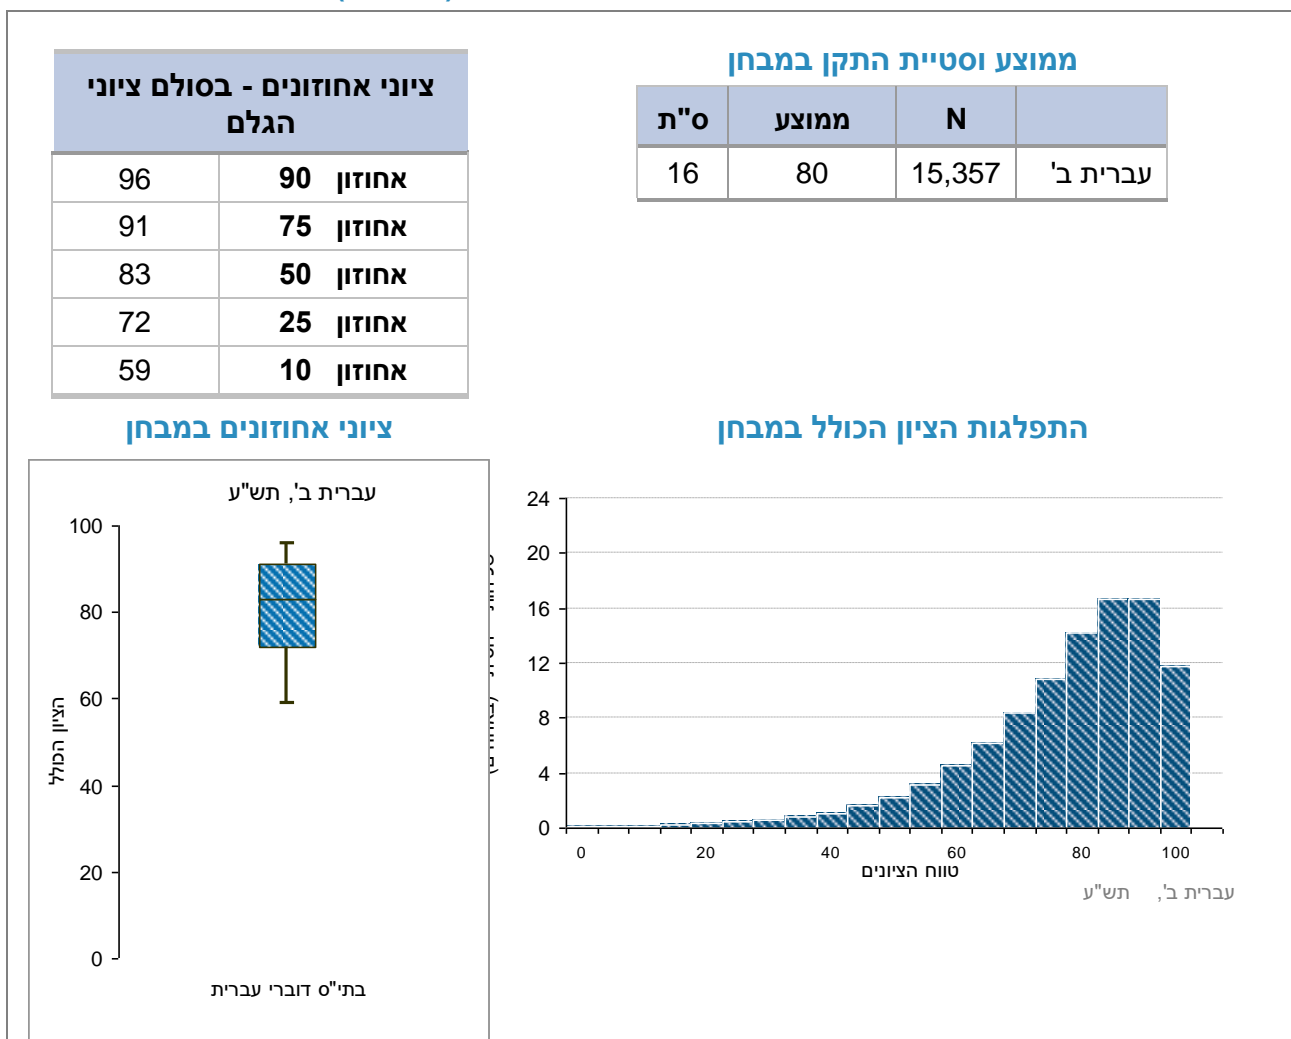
ממוצע וסטיית התקן במבחן

| | N | ממוצע | ס"ת |
|---|---|---|---|
| עברית ב' | 15,357 | 80 | 16 |

ציוני אחוזונים - בסולם ציוני הגלם

| | |
|---|---|
| אחוזון 90 | 96 |
| אחוזון 75 | 91 |
| אחוזון 50 | 83 |
| אחוזון 25 | 72 |
| אחוזון 10 | 59 |

התפלגות הציון הכולל במבחן

24
20
16
12
8
4
0
0 20 40 60 80 100
טווח הציונים
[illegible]
עברית ב', תש"ע

ציוני אחוזונים במבחן

עברית ב', תש"ע
100
80
60
40
20
0
הציון הכולל
בתי"ס דוברי עברית